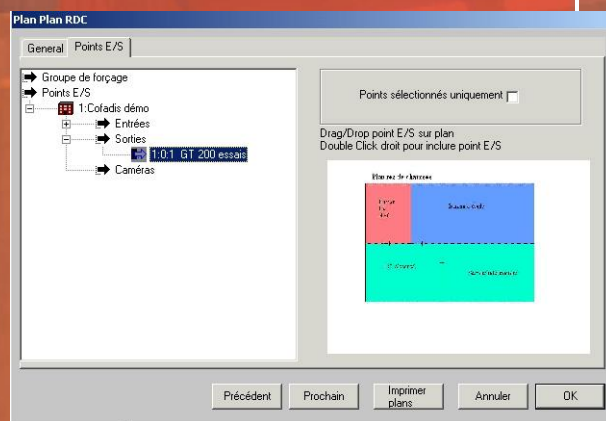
Plan Plan RDC

General | Points E/S

Groupe de forçage
Points E/S
1:Cofadis démo
Entrées
Sorties
1:0:1 GT 200 essais
Caméras

Points sélectionnés uniquement

Drag/Drop point E/S sur plan
Double Click droit pour inclure point E/S

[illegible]

Précédent | Prochain | Imprimer plans | Annuler | OK